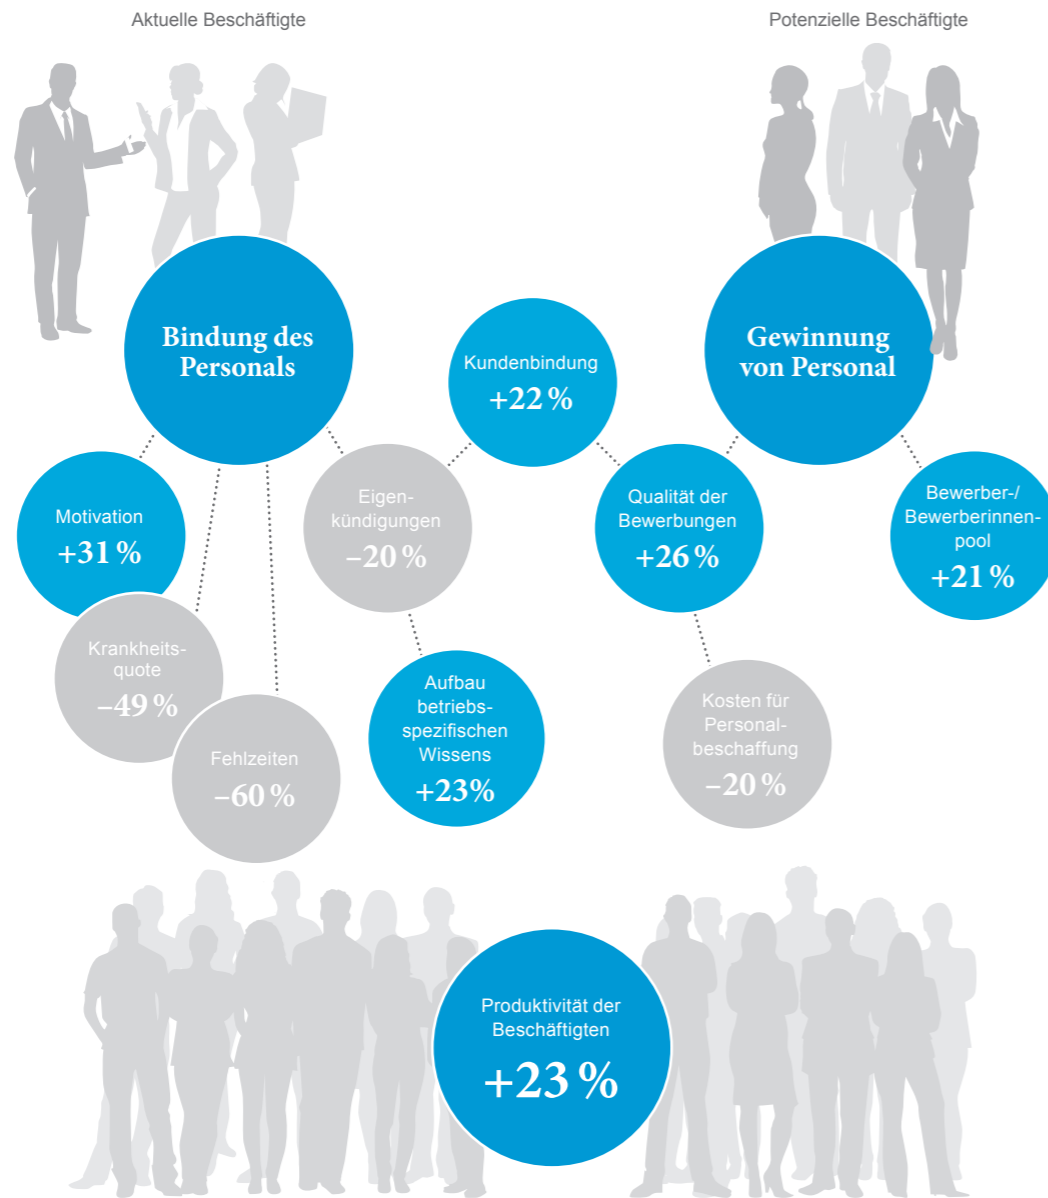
Aktuelle Beschäftigte

Potenzielle Beschäftigte

Bindung des Personals

Kundenbindung
+22 %

Gewinnung von Personal

Motivation
+31 %

Eigenkündigungen
–20 %

Qualität der Bewerbungen
+26 %

Bewerber-/ Bewerberinnenpool
+21 %

Krankheitsquote
–49 %

Aufbau betriebsspezifischen Wissens
+23%

Kosten für Personalbeschaffung
–20 %

Fehlzeiten
–60 %

Produktivität der Beschäftigten
+23 %